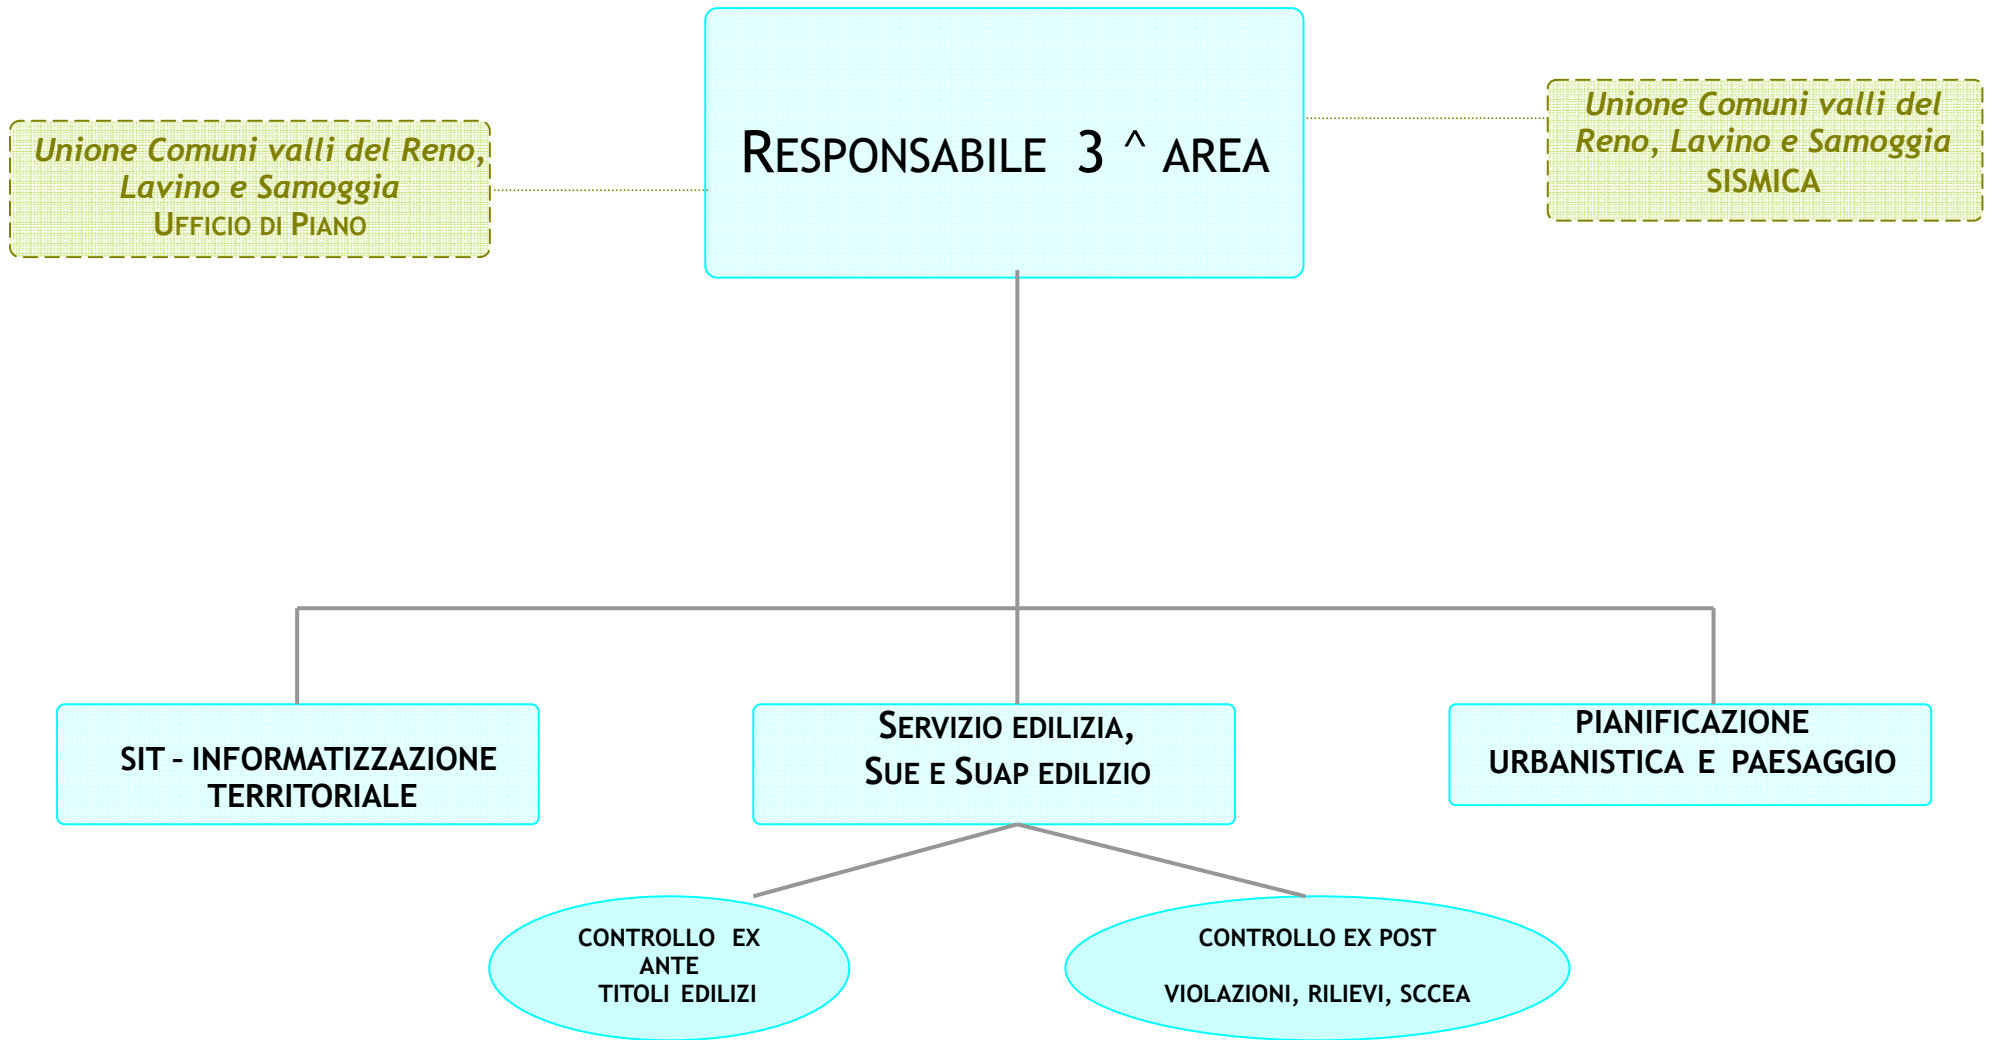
Unione Comuni valli del Reno, Lavino e Samoggia
UFFICIO DI PIANO

RESPONSABILE 3 ^ AREA

Unione Comuni valli del Reno, Lavino e Samoggia
SISMICA

SIT – INFORMATIZZAZIONE TERRITORIALE

SERVIZIO EDILIZIA, SUE E SUAP EDILIZIO

PIANIFICAZIONE URBANISTICA E PAESAGGIO

CONTROLLO EX ANTE
TITOLI EDILIZI

CONTROLLO EX POST

VIOLAZIONI, RILIEVI, SCCEA